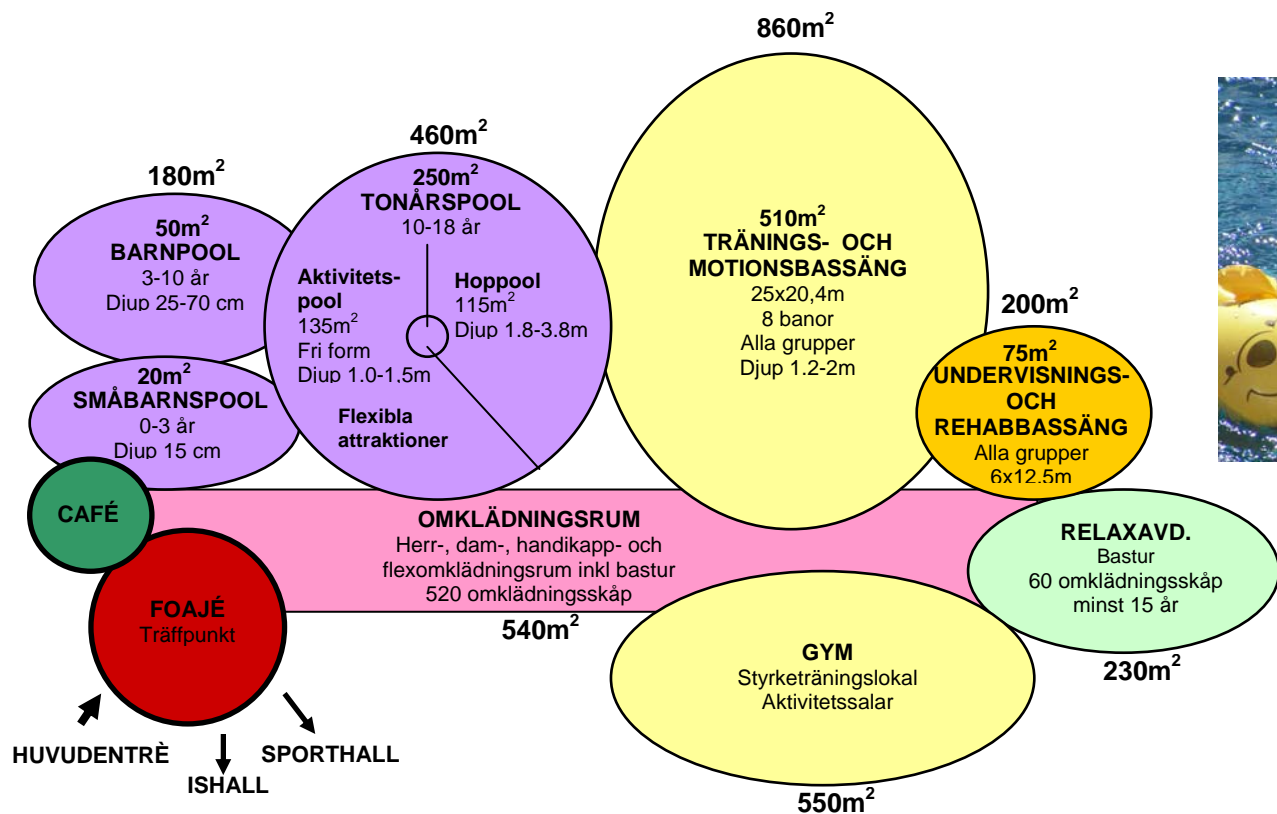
860m$^2$

460m$^2$

180m$^2$

50m$^2$
BARNPOOL
3-10 år
Djup 25-70 cm

20m$^2$
SMÅBARNSPOOL
0-3 år
Djup 15 cm

250m$^2$
TONÅRSPOOL
10-18 år

Aktivitetspool
135m$^2$
Fri form
Djup 1.0-1.5m

Hoppool
115m$^2$
Djup 1.8-3.8m

Flexibla attraktioner

510m$^2$
TRÄNINGS- OCH MOTIONSBASSÄNG
25x20,4m
8 banor
Alla grupper
Djup 1.2-2m

200m$^2$

75m$^2$
UNDERVISNINGS- OCH REHABBASSÄNG
Alla grupper
6x12.5m

CAFÉ

OMKLÄDNINGSRUM
Herr-, dam-, handikapp- och flexomklädningsrum inkl bastur
520 omklädningsskåp

540m$^2$

RELAXAVD.
Bastur
60 omklädningsskåp
minst 15 år

230m$^2$

FOAJÉ
Träffpunkt

GYM
Styrketräningslokal
Aktivitetssalar

HUVUDENTRÈ

ISHALL

SPORTHALL

550m$^2$